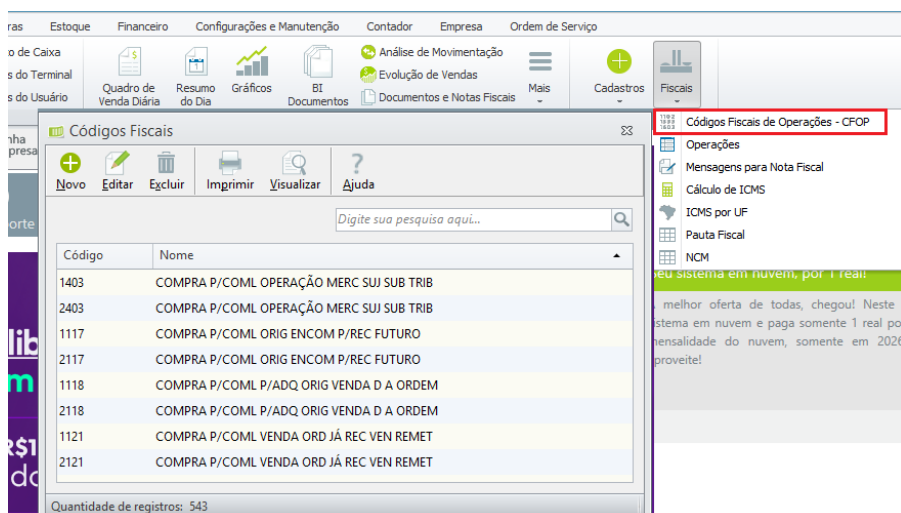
ras Estoque Financeiro Configurações e Manutenção Contador Empresa Ordem de Serviço

o de Caixa
s do Terminal
s do Usuário

Quadro de Venda Diária
Resumo do Dia
Gráficos
BI Documentos
Análise de Movimentação
Evolução de Vendas
Documentos e Notas Fiscais
Mais
Cadastros
Fiscais

nha
presa

orte

lib
m
R$1
dc

Códigos Fiscais de Operações - CFOP
Operações
Mensagens para Nota Fiscal
Cálculo de ICMS
ICMS por UF
Pauta Fiscal
NCM

eu sistema em nuvem, por 1 real!
, melhor oferta de todas, chegou! Neste
stema em nuvem e paga somente 1 real po
nensalidade do nuvem, somente em 2026
proveite!

Códigos Fiscais

Novo Editar Excluir Imprimir Visualizar Ajuda

Digite sua pesquisa aqui...

| Código | Nome |
|---|---|
| 1403 | COMPRA P/COML OPERAÇÃO MERC SUJ SUB TRIB |
| 2403 | COMPRA P/COML OPERAÇÃO MERC SUJ SUB TRIB |
| 1117 | COMPRA P/COML ORIG ENCOM P/REC FUTURO |
| 2117 | COMPRA P/COML ORIG ENCOM P/REC FUTURO |
| 1118 | COMPRA P/COML P/ADQ ORIG VENDA D A ORDEM |
| 2118 | COMPRA P/COML P/ADQ ORIG VENDA D A ORDEM |
| 1121 | COMPRA P/COML VENDA ORD JÁ REC VEN REMET |
| 2121 | COMPRA P/COML VENDA ORD JÁ REC VEN REMET |

Quantidade de registros: 543